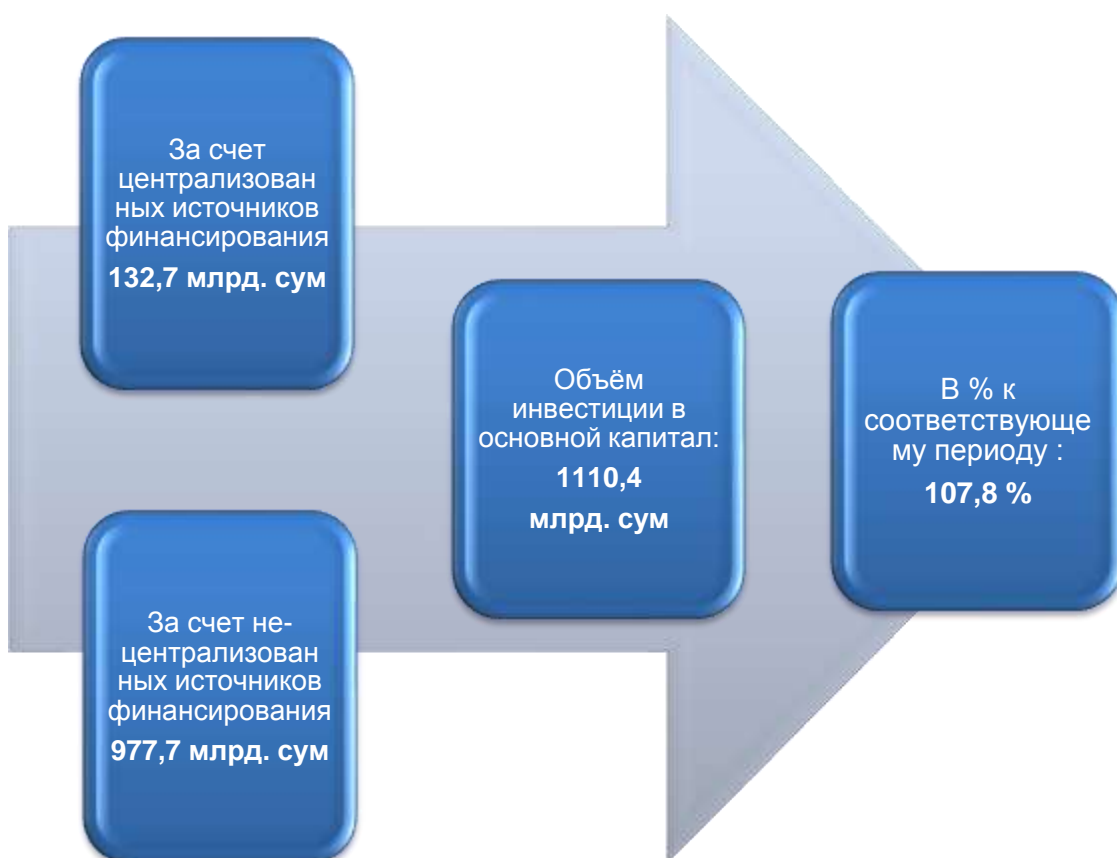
За счет централизованных источников финансирования
132,7 млрд. сум

За счет не-централизованных источников финансирования
977,7 млрд. сум

Объём инвестиции в основной капитал:
1110,4
млрд. сум

В % к соответствующему периоду :
107,8 %